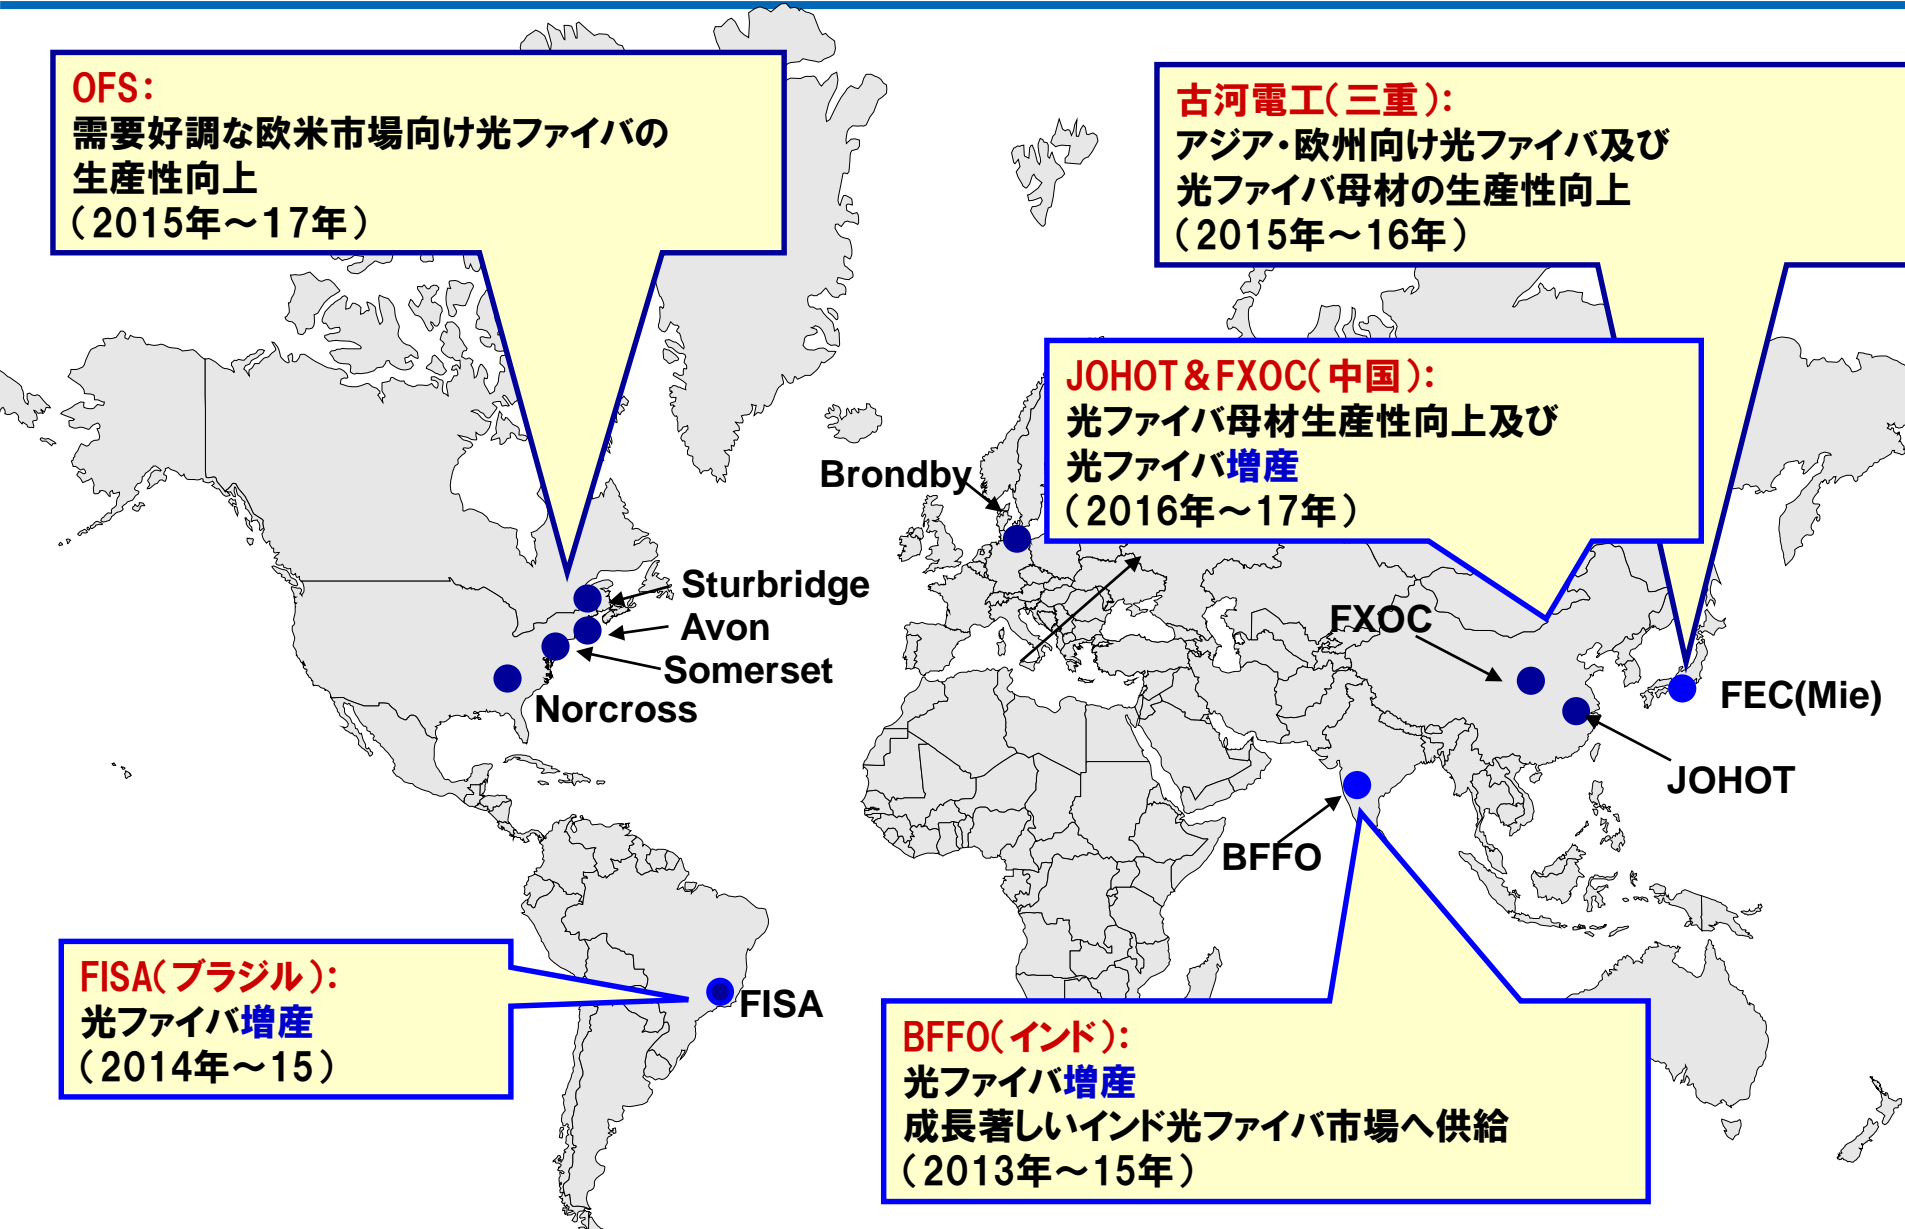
OFS:
需要好調な欧米市場向け光ファイバの生産性向上
(2015年～17年)

古河電工(三重):
アジア・欧州向け光ファイバ及び光ファイバ母材の生産性向上
(2015年～16年)

JOHOT＆FXOC(中国):
光ファイバ母材生産性向上及び光ファイバ増産
(2016年～17年)

Brondby

Sturbridge
Avon
Somerset
Norcross

FXOC
FEC(Mie)
JOHOT
BFFO

FISA(ブラジル):
光ファイバ増産
(2014年～15)

FISA

BFFO(インド):
光ファイバ増産
成長著しいインド光ファイバ市場へ供給
(2013年～15年)